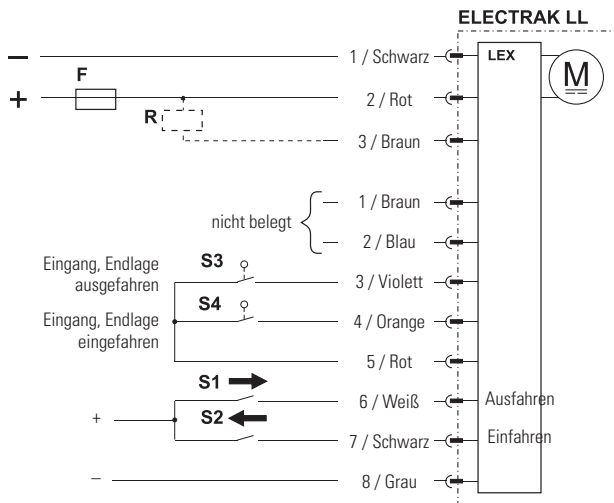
ELECTRAK LL

LEX

M

–

F

+

R

1 / Schwarz

2 / Rot

3 / Braun

nicht belegt

1 / Braun

2 / Blau

Eingang, Endlage ausgefahren

S3

3 / Violett

S4

Eingang, Endlage eingefahren

4 / Orange

5 / Rot

S1

+

S2

6 / Weiß

Ausfahren

7 / Schwarz

Einfahren

–

8 / Grau